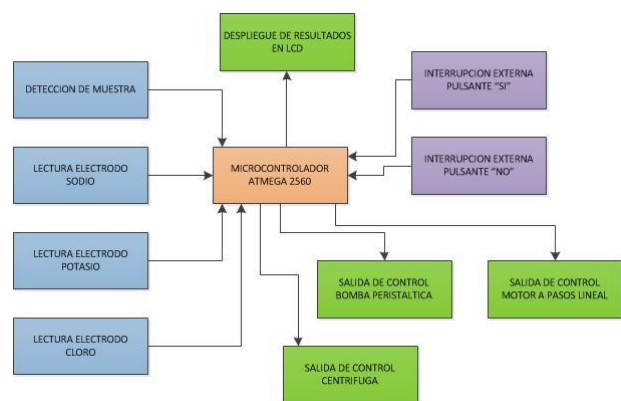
DESPLIEGUE DE RESULTADOS EN LCD

DETECCION DE MUESTRA

INTERRUPCION EXTERNA PULSANTE "SI"

LECTURA ELECTRODO SODIO

MICROCONTROLADOR ATMEGA 2560

INTERRUPCION EXTERNA PULSANTE "NO"

LECTURA ELECTRODO POTASIO

SALIDA DE CONTROL BOMBA PERISTALTICA

SALIDA DE CONTROL MOTOR A PASOS LINEAL

LECTURA ELECTRODO CLORO

SALIDA DE CONTROL CENTRIFUGA